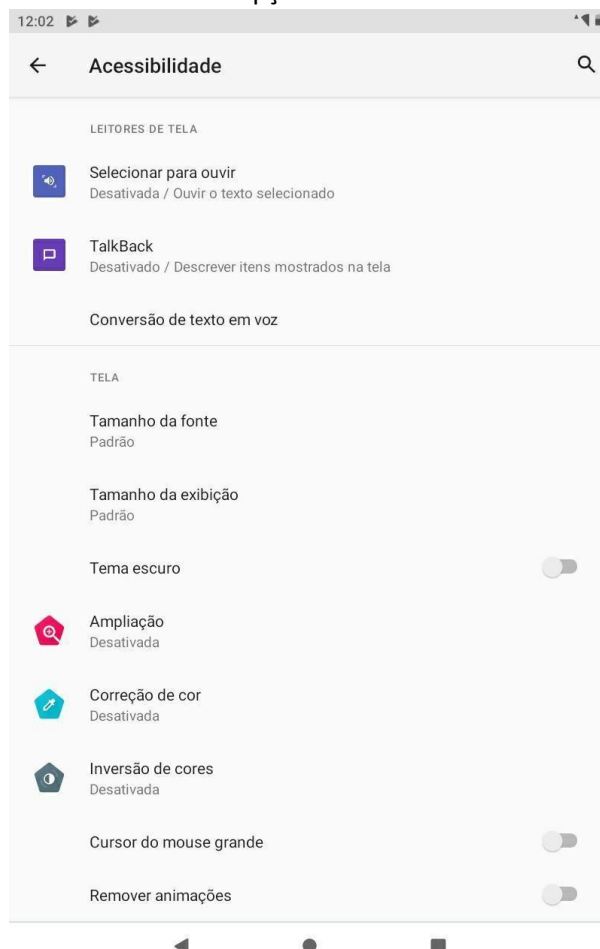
12:02

Acessibilidade

LEITORES DE TELA

Selecionar para ouvir
Desativada / Ouvir o texto selecionado

TalkBack
Desativado / Descrever itens mostrados na tela

Conversão de texto em voz

TELA

Tamanho da fonte
Padrão

Tamanho da exibição
Padrão

Tema escuro

Ampliação
Desativada

Correção de cor
Desativada

Inversão de cores
Desativada

Cursor do mouse grande

Remover animações